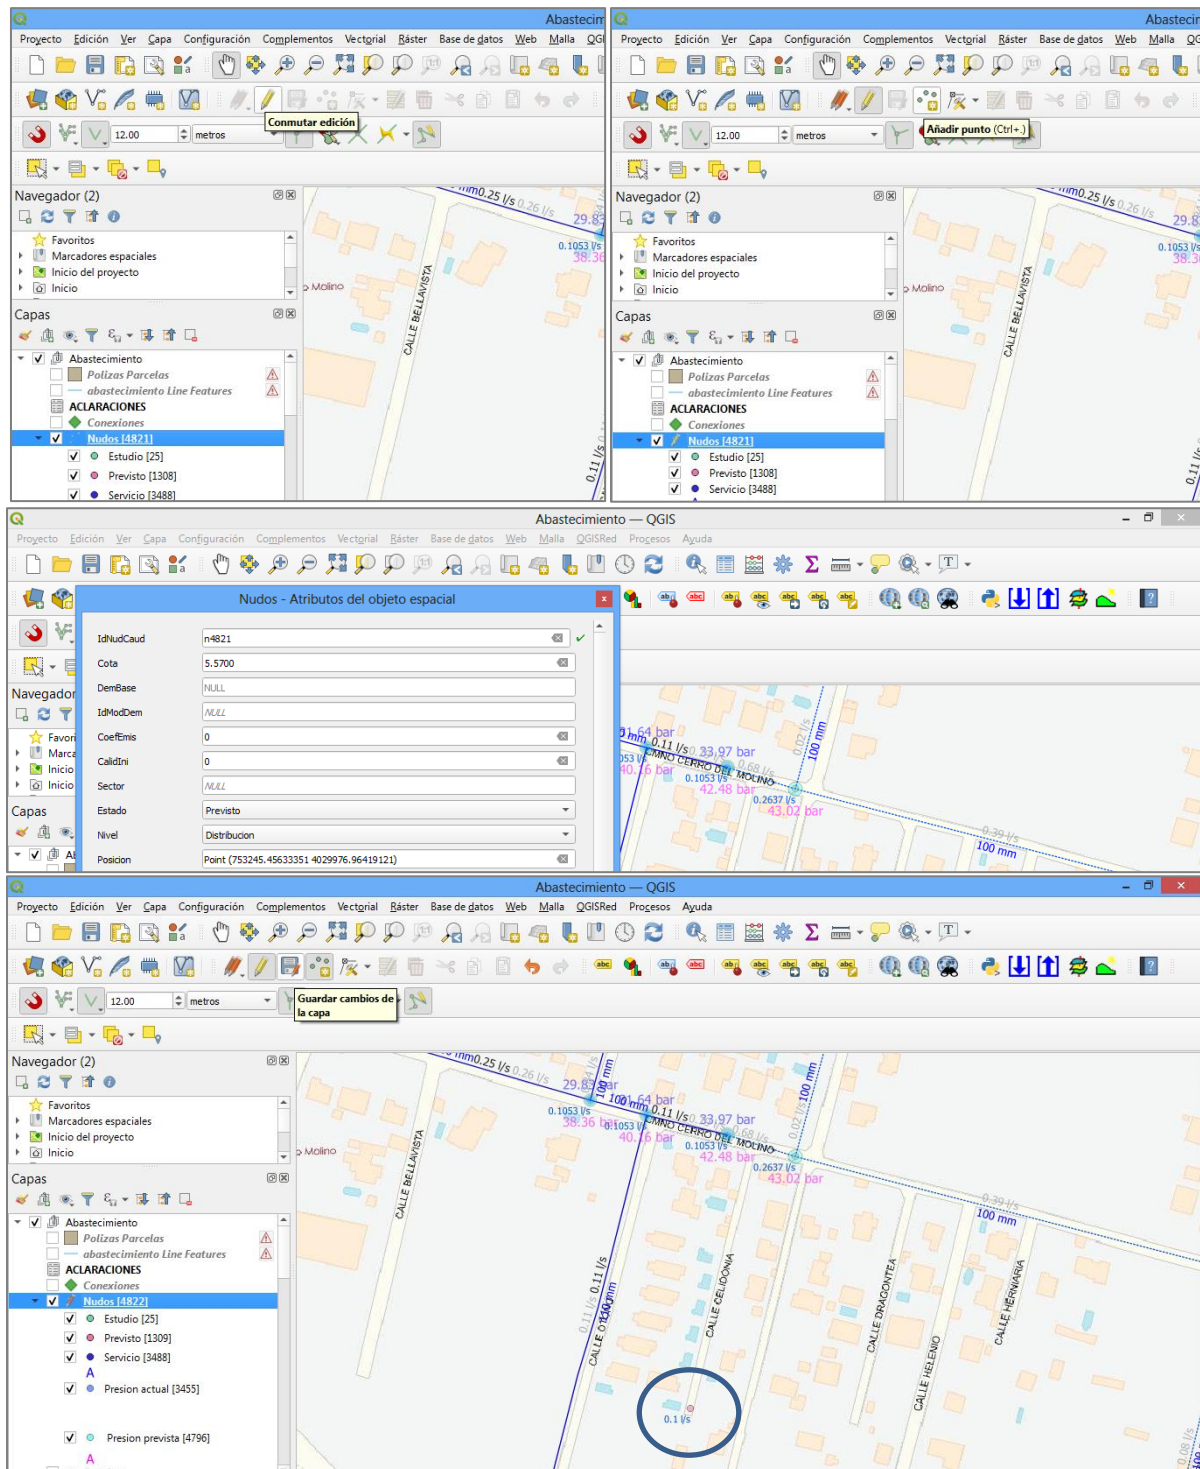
Abastecim
Proyecto Edición Ver Capa Configuración Complementos Vectorial Ráster Base de datos Web Malla QGI
12.00 metros
Conmutar edición
Navegador (2)
Favoritos
Marcadores espaciales
Inicio del proyecto
Inicio
Capas
Abastecimiento
Polizas Parcelas
abastecimiento Line Features
ACLARACIONES
Conexiones
Nudos [4821]
Estudio [25]
Previsto [1308]
Servicio [3488]
mm0.25 l/s 0.26 l/s 29.8
0.1053 l/s 38.36
Molino
CALLE BELLAVISTA
0.11 l/s

Abastecin
Proyecto Edición Ver Capa Configuración Complementos Vectorial Ráster Base de datos Web Malla QG
12.00 metros
Añadir punto (Ctrl+.)
Navegador (2)
Favoritos
Marcadores espaciales
Inicio del proyecto
Inicio
Capas
Abastecimiento
Polizas Parcelas
abastecimiento Line Features
ACLARACIONES
Conexiones
Nudos [4821]
Estudio [25]
Previsto [1308]
Servicio [3488]
mm0.25 l/s 0.26 l/s 29.8
0.1053 l/s 38.3
Molino
CALLE BELLAVISTA
0.11 l/s

Abastecimiento — QGIS
Proyecto Edición Ver Capa Configuración Complementos Vectorial Ráster Base de datos Web Malla QGISRed Procesos Ayuda
Nudos - Atributos del objeto espacial
IdNudCaud n4821
Cota 5.5700
DemBase NULL
IdModDem NULL
CoefEmis 0
CalidIni 0
Sector NULL
Estado Previsto
Nivel Distribucion
Posicion Point (753245.45633351 4029976.96419121)
Navegador
Favori
Marca
Inicio
Inicio
Capas
0.64 bar
mm 0.11 l/s 0.33.97 bar
CAMINO CERRO DEL MOLINO
0.1053 l/s 0.68 l/s
40.16 bar 42.48 bar
0.2637 l/s
43.02 bar
100 mm
0.39 l/s
100 mm

Abastecimiento — QGIS
Proyecto Edición Ver Capa Configuración Complementos Vectorial Ráster Base de datos Web Malla QGISRed Procesos Ayuda
12.00 metros
Guardar cambios de la capa
Navegador (2)
Favoritos
Marcadores espaciales
Inicio del proyecto
Inicio
Capas
Abastecimiento
Polizas Parcelas
abastecimiento Line Features
ACLARACIONES
Conexiones
Nudos [4822]
Estudio [25]
Previsto [1309]
Servicio [3488]
Presion actual [3455]
Presion prevista [4796]
mm0.25 l/s 0.26 l/s 29.83 bar
0.1053 l/s 38.36 bar
100 mm 0.64 bar
0.11 l/s 0.33.97 bar
CAMINO CERRO DEL MOLINO
0.1053 l/s 0.68 l/s
40.16 bar 42.48 bar
0.2637 l/s
43.02 bar
100 mm
0.39 l/s
100 mm
Molino
CALLE BELLAVISTA
0.11 l/s
100 mm
CALLE OLIVO
CALLE CELIDONIA
CALLE DRAGONTEA
CALLE HELENIO
CALLE HERNIARIA
0.1 l/s